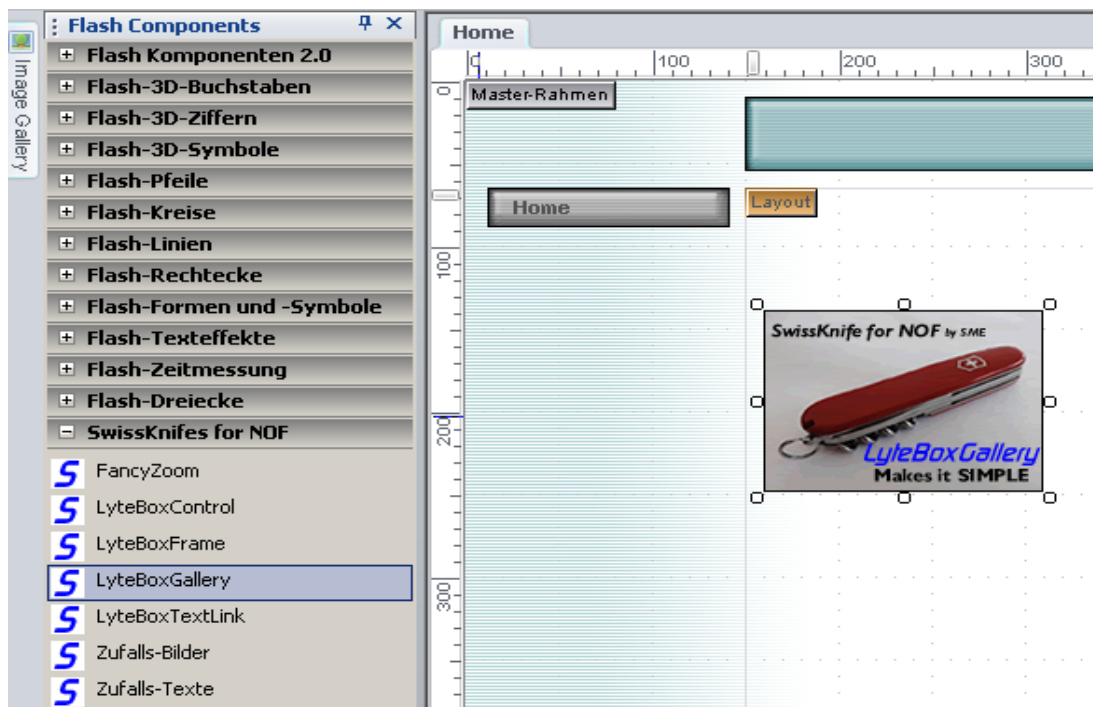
Image Gallery

Flash Components

Flash Komponenten 2.0
Flash-3D-Buchstaben
Flash-3D-Ziffern
Flash-3D-Symbole
Flash-Pfeile
Flash-Kreise
Flash-Linien
Flash-Rechtecke
Flash-Formen und -Symbole
Flash-Texteffekte
Flash-Zeitmessung
Flash-Dreiecke
SwissKnifes for NOF

FancyZoom
LyteBoxControl
LyteBoxFrame
LyteBoxGallery
LyteBoxTextLink
Zufalls-Bilder
Zufalls-Texte

Home

0 100 200 300

0 100 200 300

Master-Rahmen

Home

Layout

SwissKnife for NOF by SME

LyteBoxGallery
Makes it SIMPLE